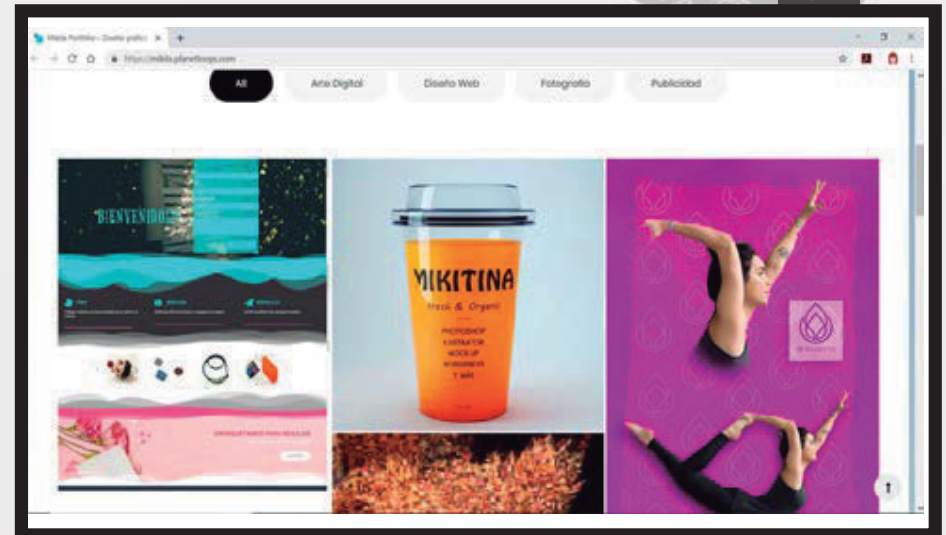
Mikila Portfolio – Diseño gráfico ×

https://mikila.planetloops.com

All

Arte Digital

Diseño Web

Fotografía

Publicidad

BIENVENIDOS

MIKITINA

Fresh & Organic

PHOTOSHOP
ILUSTRATOR
MOCK UP
WORDPRESS
Y MÁS

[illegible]